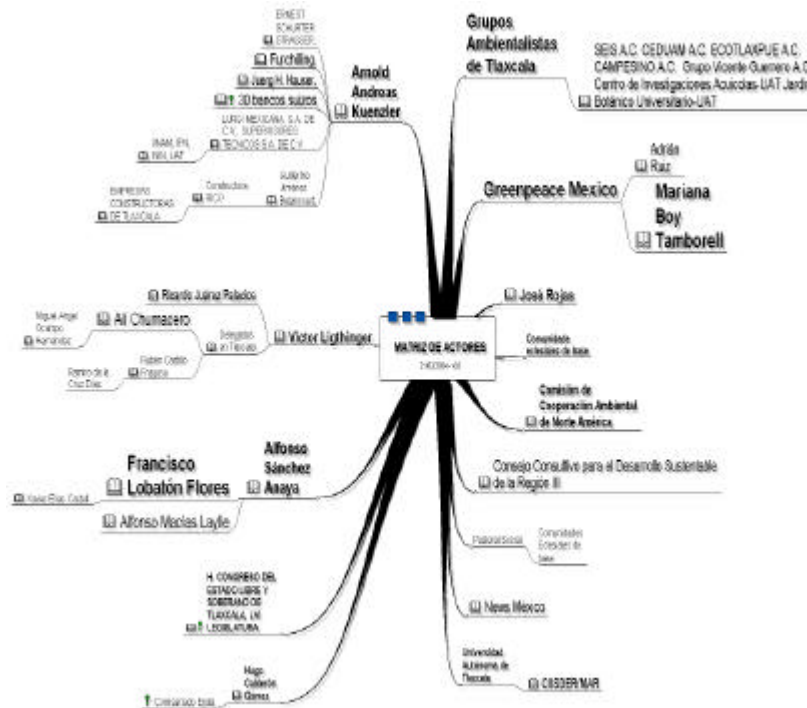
MATRIZ DE ACTORES
24/02/04 - V2

Grupos Ambientalistas de Tlaxcala
SEIS A.C. CEDUAM A.C. ECOTLAXPUE A.C. CAMPESINO A.C. Grupo Vicente Guerrero A.C. Centro de Investigaciones Acuícolas UAT Jardín Botánico Universitario-UAT

Greenpeace Mexico
Adrián Raz
Mariana Boy Tamborell

José Rojas

Comunidades eclesiales de base

Comisión de Cooperación Ambiental de Norte América

Consejo Consultivo para el Desarrollo Sustentable de la Región III

Pastoral Social
Comunidades Eclesiales de base

News México

Universidad Autónoma de Tlaxcala
CISDERMAR

Hugo Cabrera Gómez
Crimenabo Evea

H. CONGRESO DEL ESTADO LIBRE Y SOBERANO DE TLAXCALA, LVI LEGISLATURA

Alfonso Sánchez Anaya
Francisco Lobatón Flores
Yonel Ríos Gabal
Alfonso Macías Laylle

Victor Ligthinger
Ricardo Juárez Paladios
Delegados en Tlaxcala
Alí Chumacero
Miguel Angel Ocampo Hernández
Rubén Cedillo Fregoso
Ramiro de la Cruz Díaz

Arnold Andreas Kuenzler
ERNEST SCHURTER ERASGER
Fuchiling
Juerg H. Hauser
3D bancos suizos
LURGI MEXICANA, S.A. DE C.V., SUPERVISORES TECNICOS S.A. DE C.V.
UNAM, IPN, ITAH, UAT
Constructora RICO
Eduardo Jiménez Espinosa
EMPRESAS CONSTRUCTORAS DE TLAXCALA